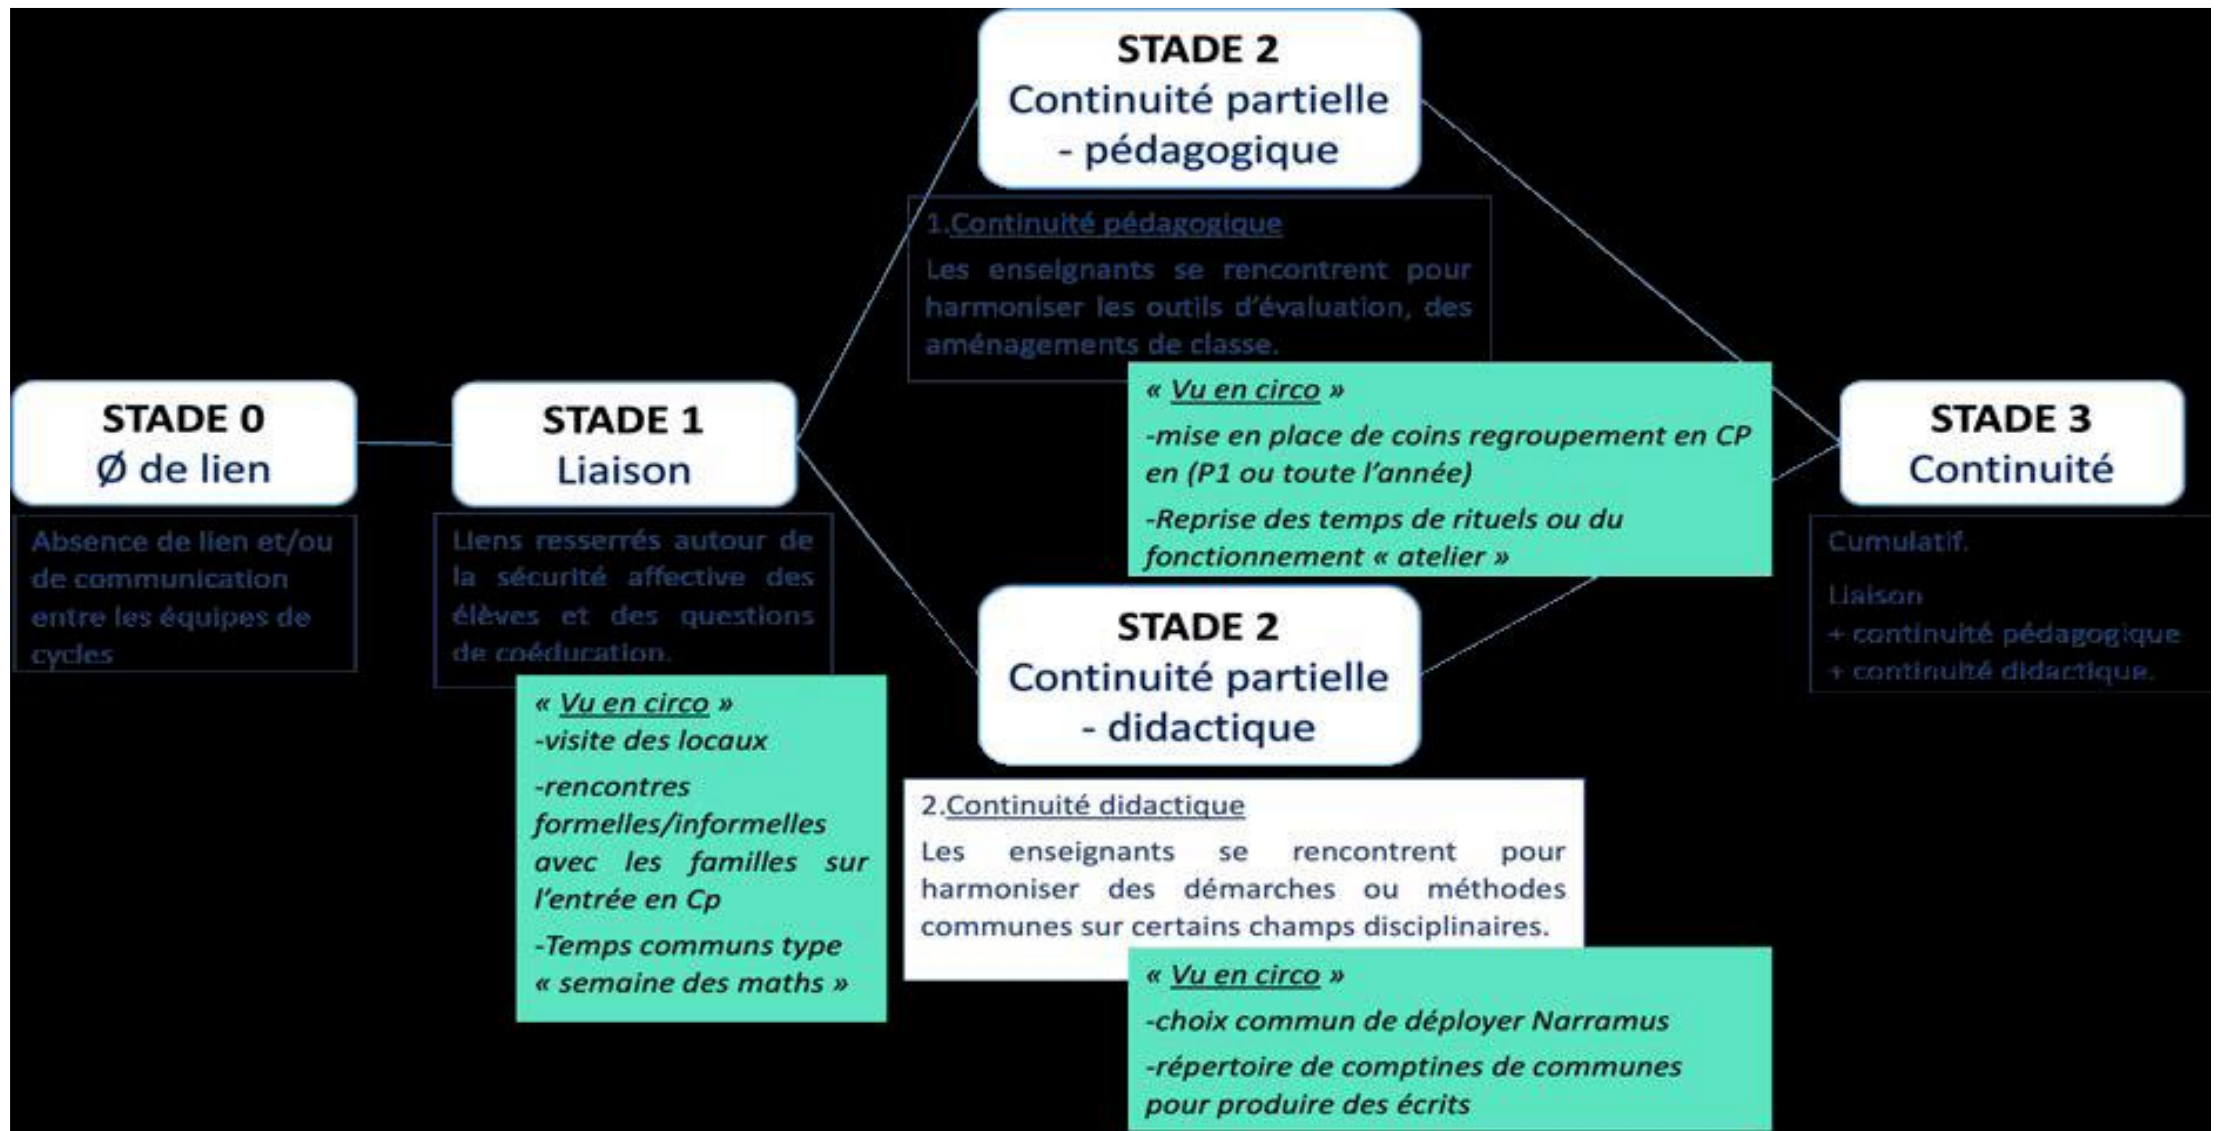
STADE 0
Ø de lien

Absence de lien et/ou de communication entre les équipes de cycles

STADE 1
Liaison

Liens resserrés autour de la sécurité affective des élèves et des questions de coéducation.

« Vu en circo »
-visite des locaux
-rencontres formelles/informelles avec les familles sur l'entrée en Cp
-Temps communs type « semaine des maths »

STADE 2
Continuité partielle - pédagogique

1.Continuité pédagogique
Les enseignants se rencontrent pour harmoniser les outils d'évaluation, des aménagements de classe.

« Vu en circo »
-mise en place de coins regroupement en CP en (P1 ou toute l'année)
-Reprise des temps de rituels ou du fonctionnement « atelier »

STADE 2
Continuité partielle - didactique

2.Continuité didactique
Les enseignants se rencontrent pour harmoniser des démarches ou méthodes communes sur certains champs disciplinaires.

« Vu en circo »
-choix commun de déployer Narramus
-répertoire de comptines de communes pour produire des écrits

STADE 3
Continuité

Cumulatif.
Liaison
+ continuité pédagogique
+ continuité didactique.